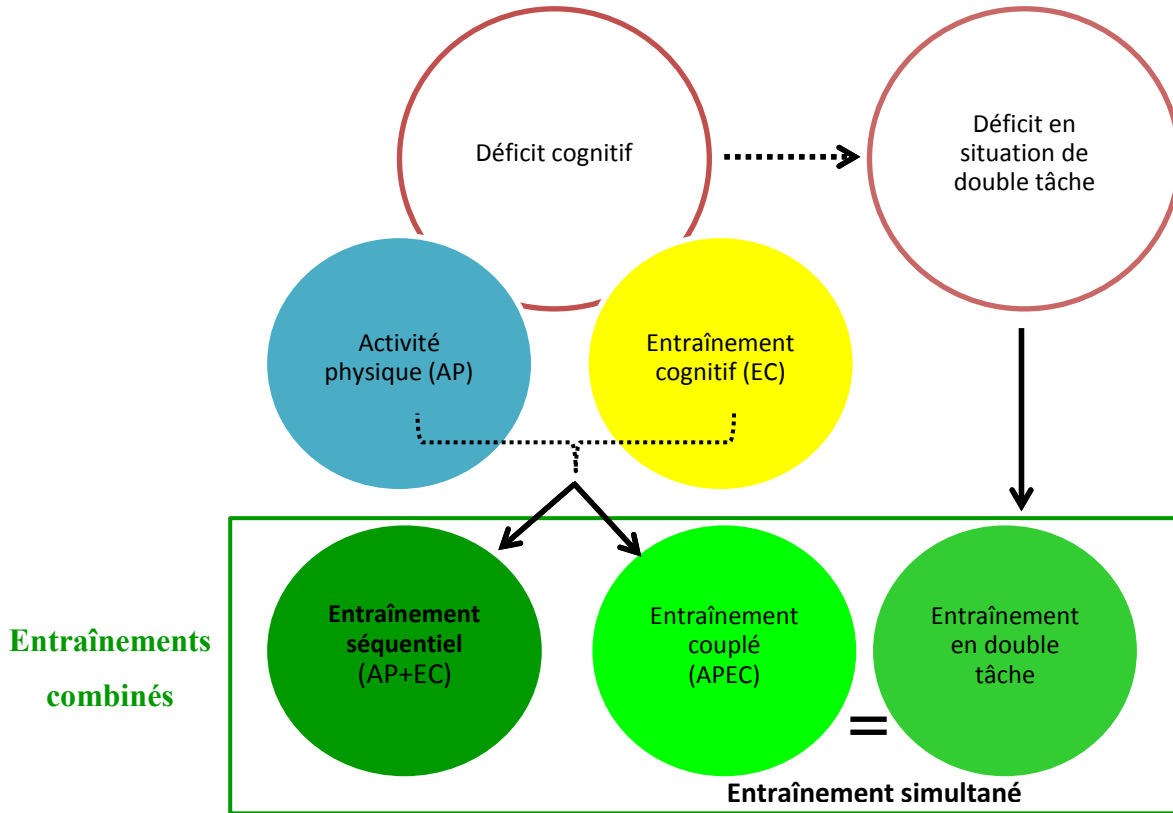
Déficit cognitif

Déficit en situation de double tâche

Activité physique (AP)

Entraînement cognitif (EC)

Entraînements combinés

Entraînement séquentiel (AP+EC)

Entraînement couplé (APEC)

=

Entraînement en double tâche

Entraînement simultané